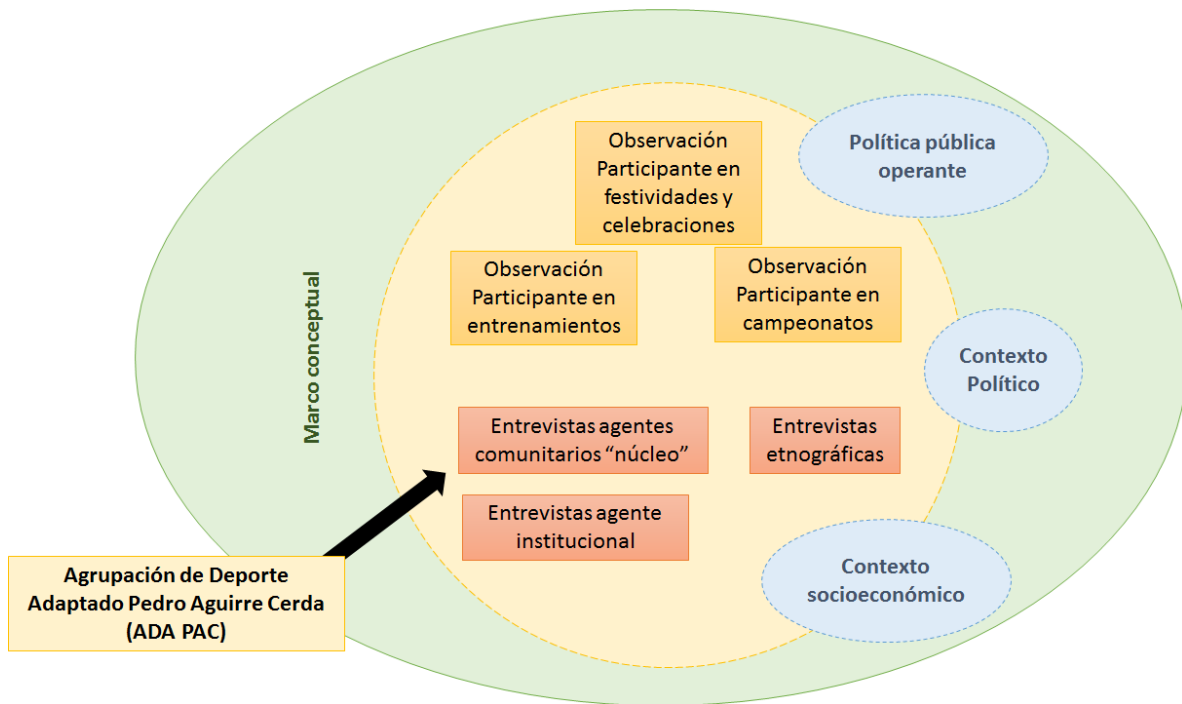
Marco conceptual

Observación Participante en festividades y celebraciones

Política pública operante

Observación Participante en entrenamientos

Observación Participante en campeonatos

Contexto Político

Entrevistas agentes comunitarios "núcleo"

Entrevistas etnográficas

Entrevistas agente institucional

Agrupación de Deporte Adaptado Pedro Aguirre Cerda (ADA PAC)

Contexto socioeconómico